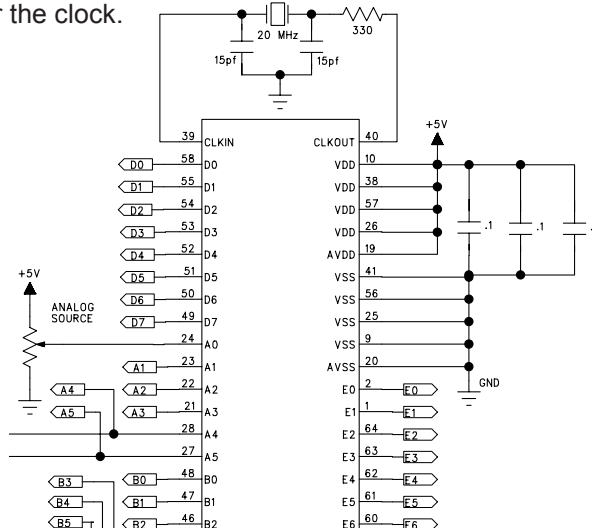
r the clock.

20 MHz
330
15pf
15pf

39 CLKIN
CLKOUT 40
+5V
D0 58 D0
VDD 10
D1 55 D1
VDD 38
D2 54 D2
VDD 57
D3 53 D3
VDD 26
.1
.1
D4 52 D4
AVDD 19
D5 51 D5
VSS 41
+5V
D6 50 D6
VSS 56
ANALOG SOURCE
D7 49 D7
VSS 25
24 A0
VSS 9
A1 23 A1
AVSS 20
A4
A2 22 A2
E0 2 E0
GND
A5
A3 21 A3
E1 1 E1
28 A4
E2 64 E2
27 A5
E3 63 E3
B3
B0 48 B0
E4 62 E4
B4
B1 47 B1
E5 61 E5
B5
B2 46 B2
E6 60 E6